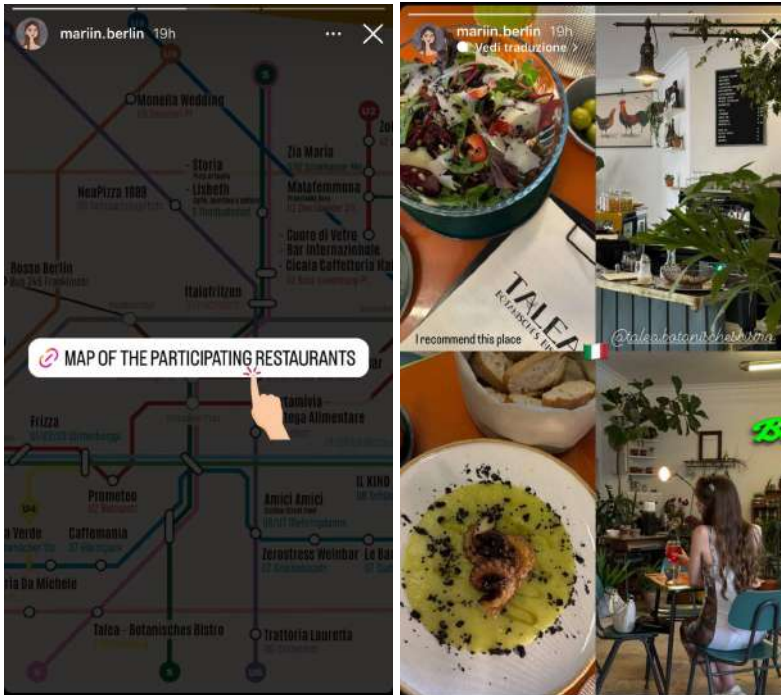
mariin.berlin 19h

Monella Wedding

Storia

Lisbeth

Zia Maria

NeaPizza 1889

Matafemmena

Cuore di Vetro

Bar Internazionale

Cicala Caffetteria

Rosso Berlin

Italofritzen

MAP OF THE PARTICIPATING RESTAURANTS

Frizza

Prometeo

Amici Amici

Verde

Caffemania

Zerostress Weinbar

Le Ba

ria Da Michele

Talea - Botanisches Bistro

Trattoria Lauretta

mariin.berlin 19h

Vedi traduzione

TALEA

I recommend this place

@taleabotanischesbistro